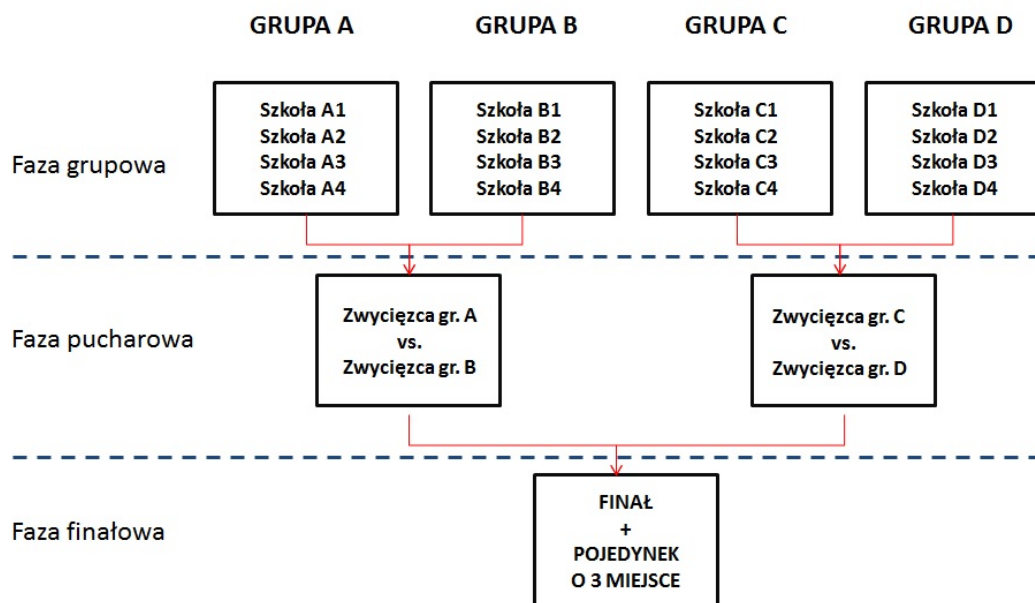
GRUPA A
GRUPA B
GRUPA C
GRUPA D

Faza grupowa

Szkoła A1
Szkoła A2
Szkoła A3
Szkoła A4

Szkoła B1
Szkoła B2
Szkoła B3
Szkoła B4

Szkoła C1
Szkoła C2
Szkoła C3
Szkoła C4

Szkoła D1
Szkoła D2
Szkoła D3
Szkoła D4

Faza pucharowa

Zwycięzca gr. A
vs.
Zwycięzca gr. B

Zwycięzca gr. C
vs.
Zwycięzca gr. D

Faza finałowa

FINAŁ
+
POJEDYNEK
O 3 MIEJSCE